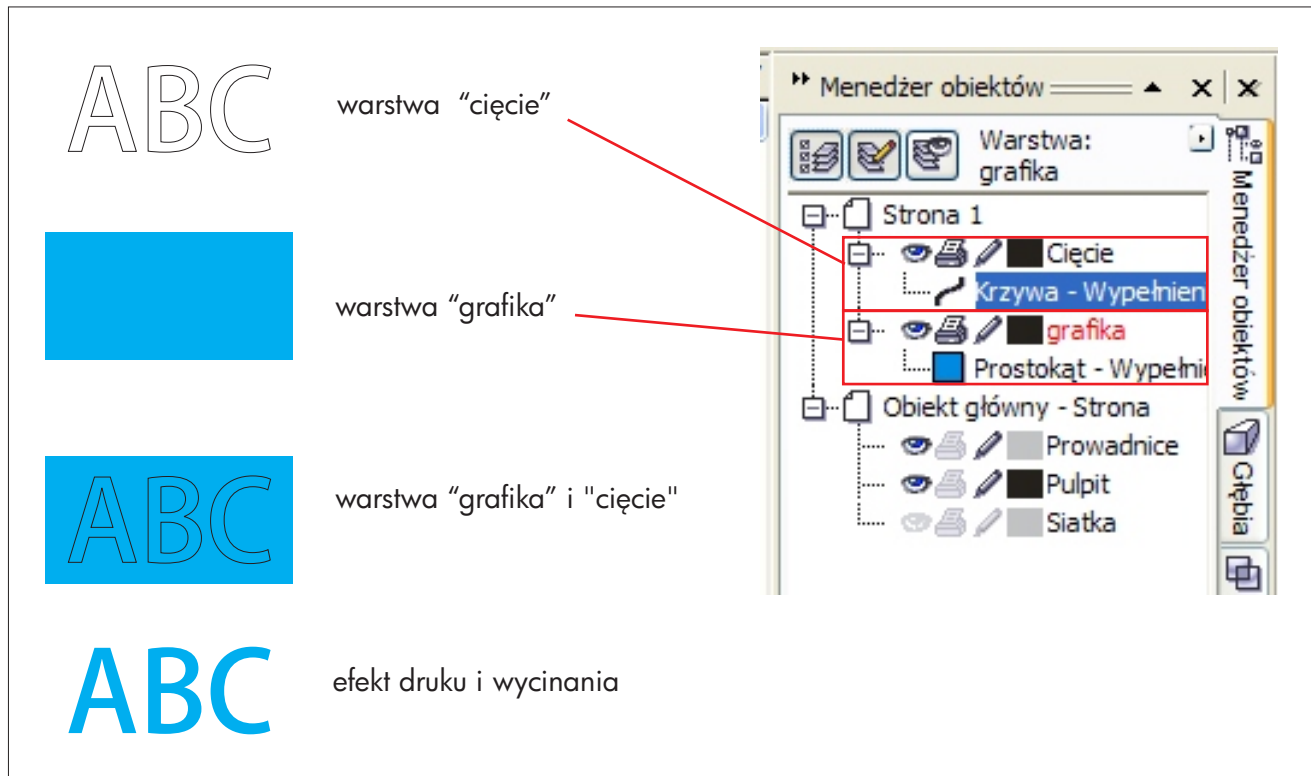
ABC

warstwa "cięcie"

warstwa "grafika"

ABC

warstwa "grafika" i "cięcie"

ABC

efekt druku i wycinania

Menedżer obiektów

Warstwa: grafika

Strona 1

Cięcie

Krzywa - Wypełnien

grafika

Prostokąt - Wypełni

Obiekt główny - Strona

Prowadnice

Pulpit

Siatka

Menedżer obiektów

Głębia